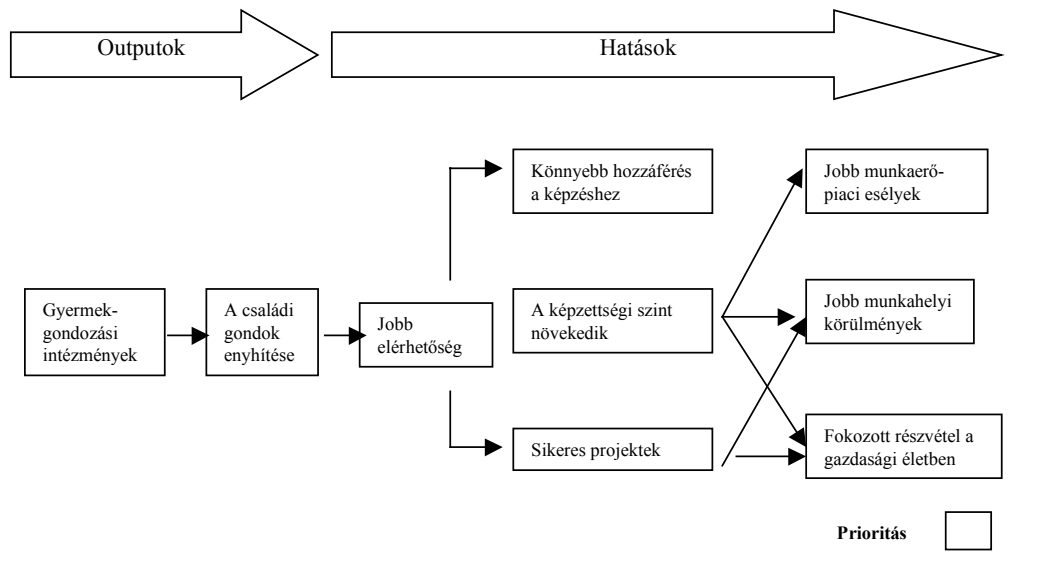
Outputok

Hatások

Gyermekgondozási intézmények

A családi gondok enyhítése

Jobb elérhetőség

Könnyebb hozzáférés a képzéshez

A képzettségi szint növekedik

Sikeres projektek

Jobb munkaerőpiaci esélyek

Jobb munkahelyi körülmények

Fokozott részvétel a gazdasági életben

Prioritás